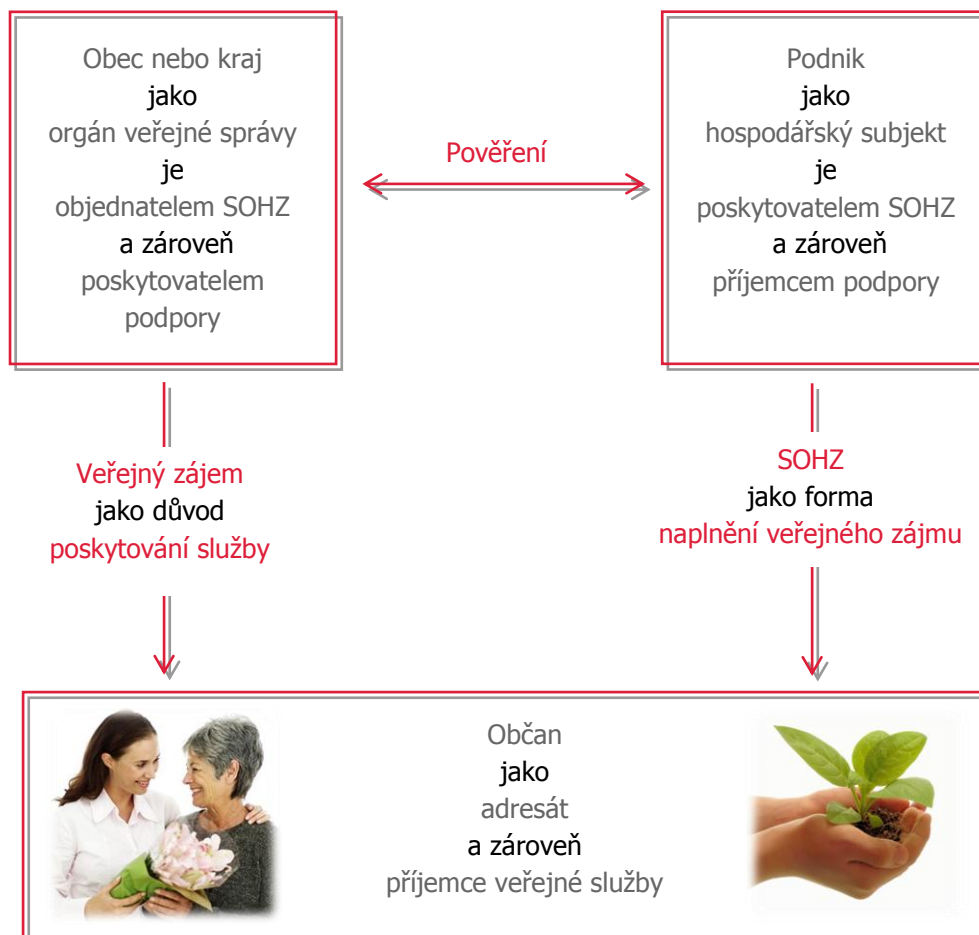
Obec nebo kraj
jako
orgán veřejné správy
je
objednatelem SOHZ
a zároveň
poskytovatelem
podpory

Pověření

Podnik
jako
hospodářský subjekt
je
poskytovatelem SOHZ
a zároveň
příjemcem podpory

Veřejný zájem
jako důvod
poskytování služby

SOHZ
jako forma
naplnění veřejného zájmu

Občan
jako
adresát
a zároveň
příjemce veřejné služby